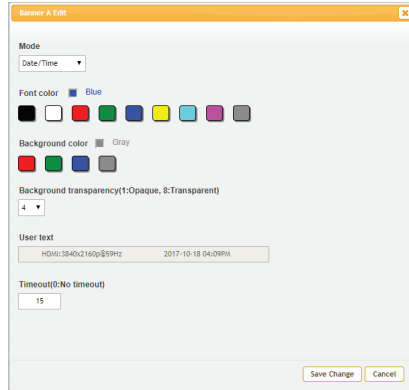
Banner A Edit

Mode

Date/Time

Font color Blue

Background color Gray

Background transparency(1:Opaque, 8:Transparent)

4

User text

HDMI:3840x2160p@59Hz 2017-10-18 04:09PM

Timeout(0:No timeout)

15

Save Change Cancel